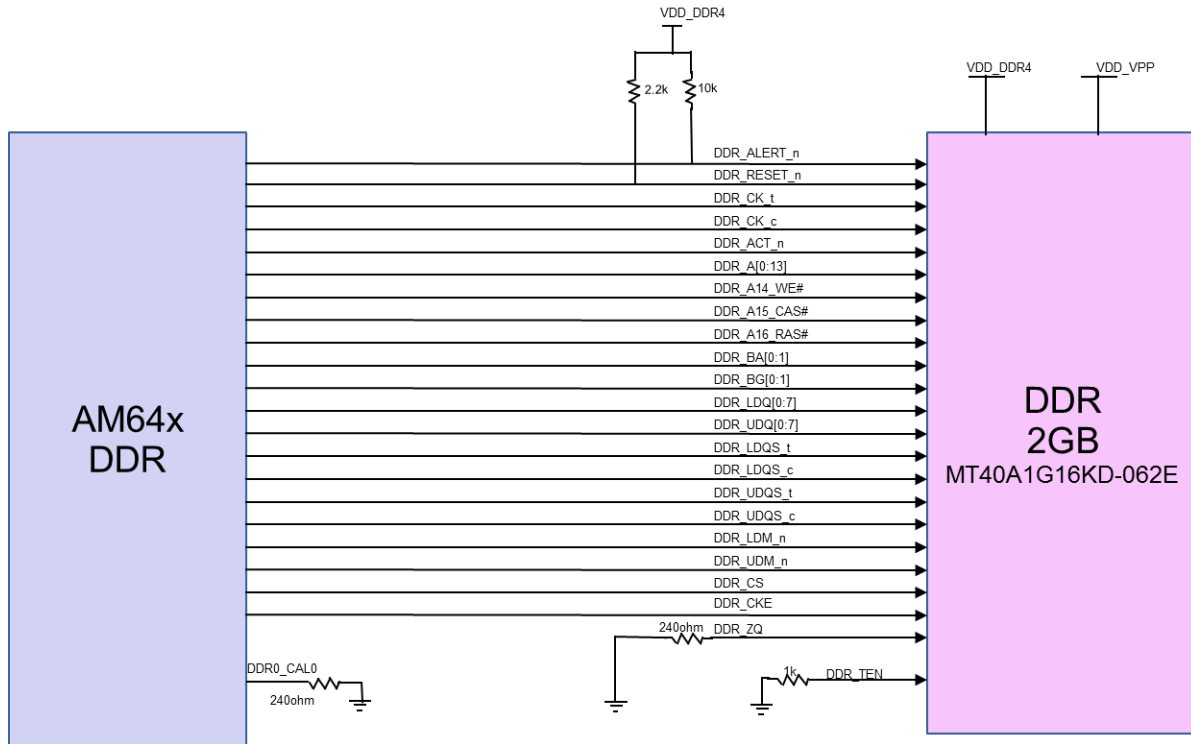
VDD_DDR4

2.2k

10k

VDD_DDR4

VDD_VPP

AM64x
DDR

DDR_ALERT_n
DDR_RESET_n
DDR_CK_t
DDR_CK_c
DDR_ACT_n
DDR_A[0:13]
DDR_A14_WE#
DDR_A15_CAS#
DDR_A16_RAS#
DDR_BA[0:1]
DDR_BG[0:1]
DDR_LDQ[0:7]
DDR_UDQ[0:7]
DDR_LDQS_t
DDR_LDQS_c
DDR_UDQS_t
DDR_UDQS_c
DDR_LDM_n
DDR_UDM_n
DDR_CS
DDR_CKE
240ohm
DDR_ZQ

DDR
2GB
MT40A1G16KD-062E

DDR0_CAL0
240ohm

1k
DDR_TEN